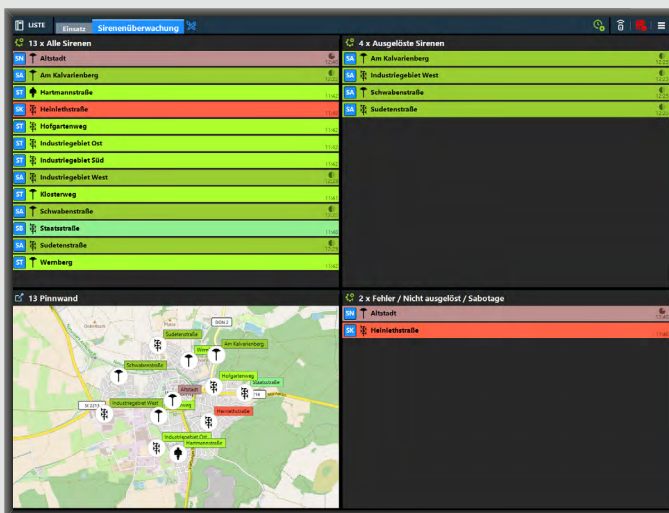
LISTE Einsatz Sirenenüberwachung

13 x Alle Sirenen

SN Altstadt
SA Am Kalvarienberg
ST Hartmannstraße 11:42
SK Heinlethstraße 11:41
ST Hofgartenweg 11:42
ST Industriegebiet Ost 11:42
ST Industriegebiet Süd 11:42
SA Industriegebiet West
ST Klosterweg 11:41
SA Schwabenstraße
SB Staatsstraße 11:40
SA Sudetenstraße
ST Wernberg 11:42

4 x Ausgelöste Sirenen

SA Am Kalvarienberg
SA Industriegebiet West
SA Schwabenstraße
SA Sudetenstraße

13 Pinnwand

Sudetenstraße
Am Kalvarienberg
Schwabenstraße
Altstadt
Hofgartenweg
Staatsstraße
Industriegebiet West
weg
Heinlethstraße
Industriegebiet Ost
Hartmannstraße
DON 2
M 2213

2 x Fehler / Nicht ausgelöst / Sabotage

SN Altstadt
SK Heinlethstraße 11:41